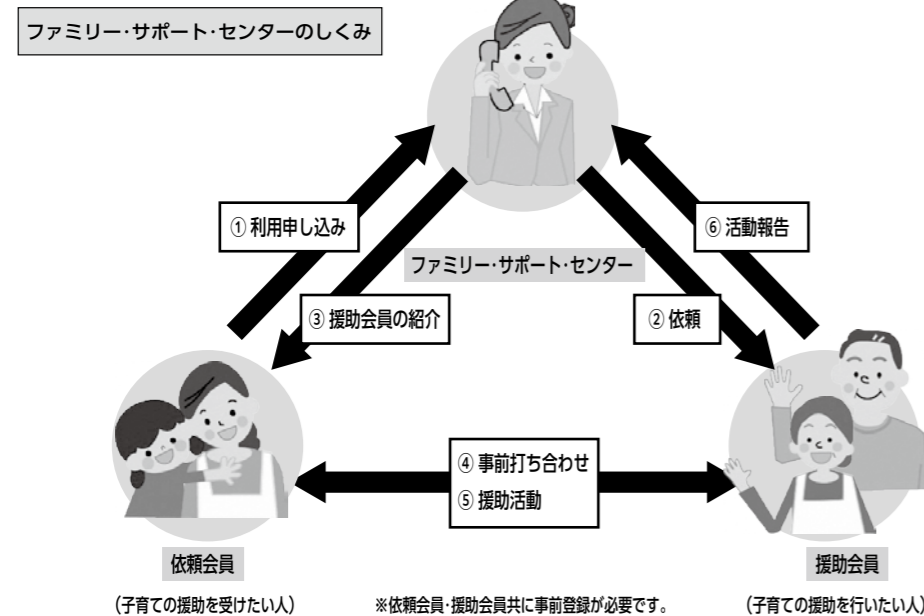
ファミリー・サポート・センターのしくみ

① 利用申し込み

⑥ 活動報告

ファミリー・サポート・センター

③ 援助会員の紹介

② 依頼

④ 事前打ち合わせ
⑤ 援助活動

依頼会員
(子育ての援助を受けたい人)

※依頼会員・援助会員共に事前登録が必要です。

援助会員
(子育ての援助を行いたい人)